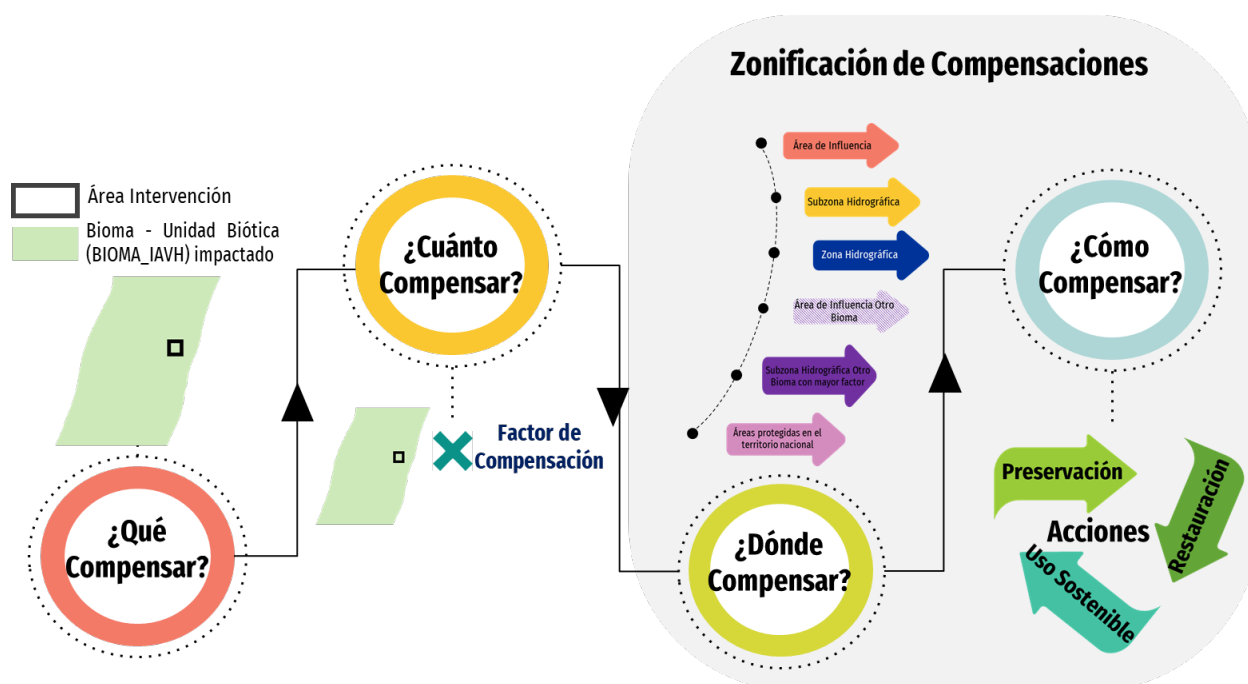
Área Intervención

Bioma - Unidad Biótica (BIOMA_IAVH) impactado

¿Qué Compensar?

¿Cuánto Compensar?

Factor de Compensación

Zonificación de Compensaciones

Área de Influencia

Subzona Hidrográfica

Zona Hidrográfica

Área de Influencia Otro Bioma

Subzona Hidrográfica Otro Bioma con mayor factor

Áreas protegidas en el territorio nacional

¿Dónde Compensar?

¿Cómo Compensar?

Preservación

Restauración

Uso Sostenible

Acciones